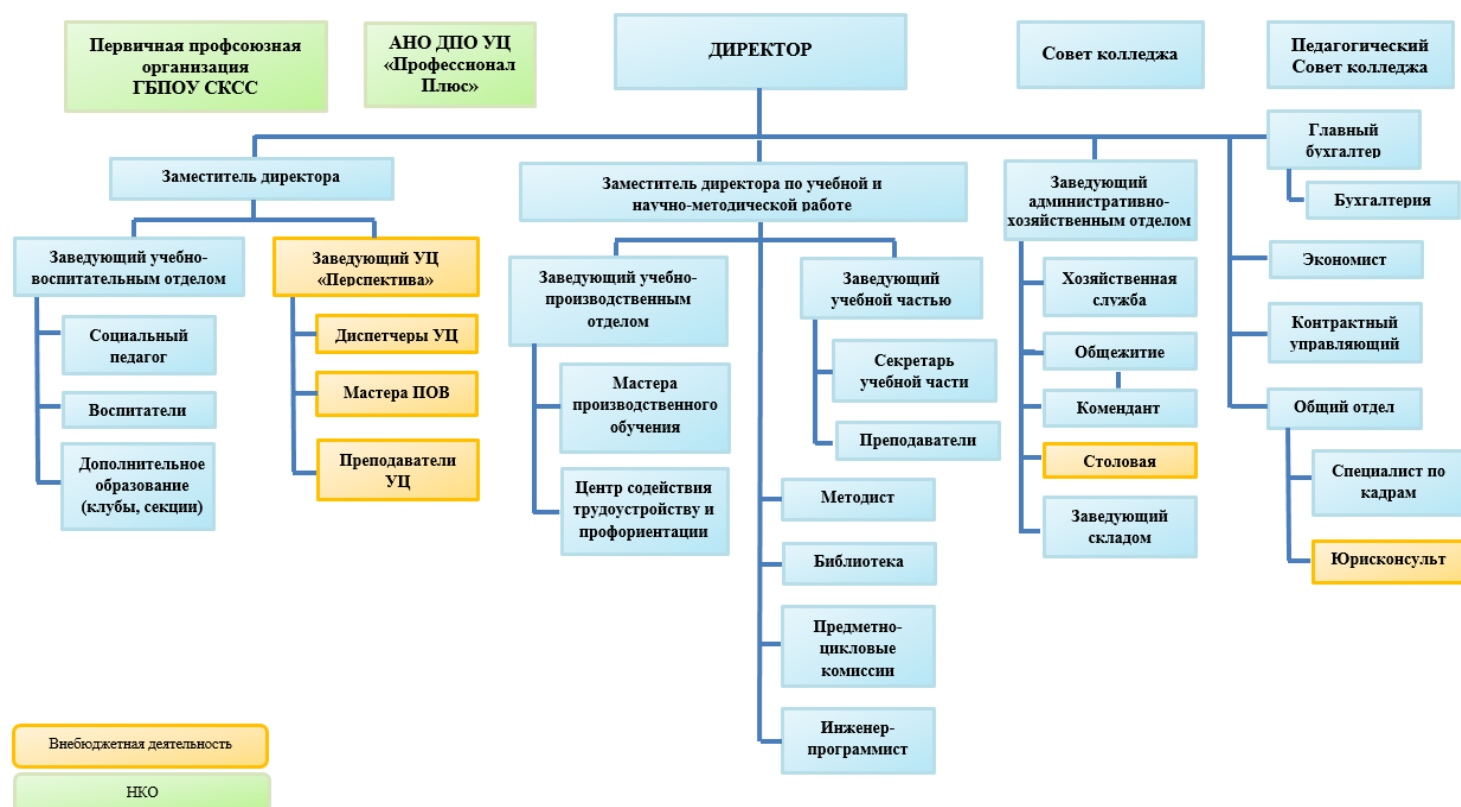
Первичная профсоюзная организация ГБПОУ СКСС

АНО ДПО УЦ «Профессионал Плюс»

ДИРЕКТОР

Совет колледжа

Педагогический Совет колледжа

Заместитель директора

Заведующий учебно-воспитательным отделом

Социальный педагог

Воспитатели

Дополнительное образование (клубы, секции)

Заведующий УЦ «Перспектива»

Диспетчеры УЦ

Мастера ПОВ

Преподаватели УЦ

Заместитель директора по учебной и научно-методической работе

Заведующий учебно-производственным отделом

Мастера производственного обучения

Центр содействия трудоустройству и профориентации

Заведующий учебной частью

Секретарь учебной части

Преподаватели

Методист

Библиотека

Предметно-цикловые комиссии

Инженер-программист

Заведующий административно-хозяйственным отделом

Хозяйственная служба

Общежитие

Комендант

Столовая

Заведующий складом

Главный бухгалтер

Бухгалтерия

Экономист

Контрактный управляющий

Общий отдел

Специалист по кадрам

Юрисконсульт

Внебюджетная деятельность

НКО